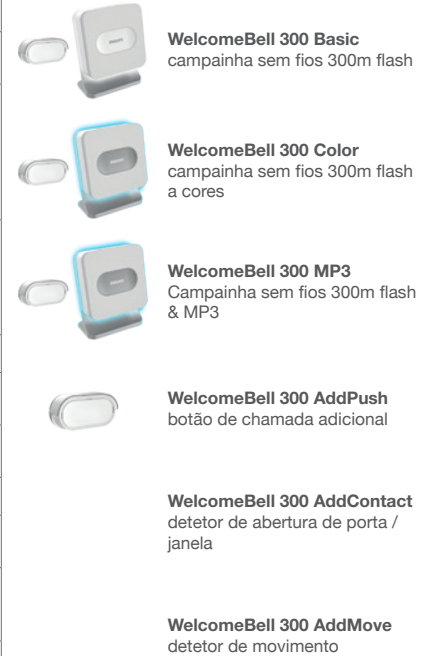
**WelcomeBell 300 Basic**
campainha sem fios 300m flash

**WelcomeBell 300 Color**
campainha sem fios 300m flash a cores

**WelcomeBell 300 MP3**
Campainha sem fios 300m flash & MP3

**WelcomeBell 300 AddPush**
botão de chamada adicional

**WelcomeBell 300 AddContact**
detetor de abertura de porta / janela

**WelcomeBell 300 AddMove**
detetor de movimento